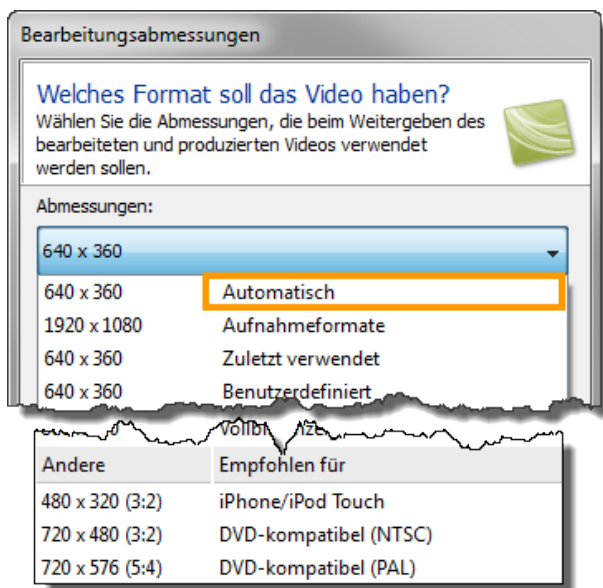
Bearbeitungsabmessungen

Welches Format soll das Video haben?
Wählen Sie die Abmessungen, die beim Weitergeben des bearbeiteten und produzierten Videos verwendet werden sollen.

Abmessungen:

640 x 360

| | |
|---|---|
| 640 x 360 | Automatisch |
| 1920 x 1080 | Aufnahmeformate |
| 640 x 360 | Zuletzt verwendet |
| 640 x 360 | Benutzerdefiniert |

Vollbi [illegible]

| Andere | Empfohlen für |
|---|---|
| 480 x 320 (3:2) | iPhone/iPod Touch |
| 720 x 480 (3:2) | DVD-kompatibel (NTSC) |
| 720 x 576 (5:4) | DVD-kompatibel (PAL) |